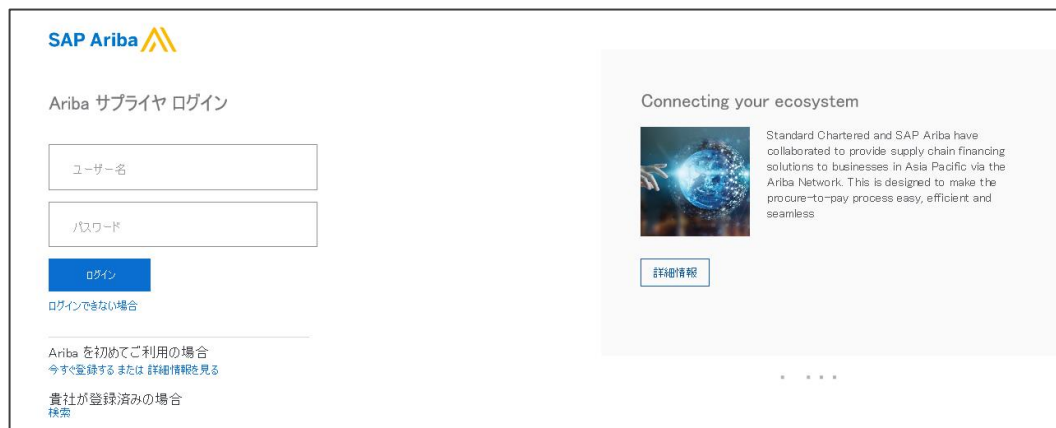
SAP Ariba

Ariba サプライヤ ログイン

ユーザー名

パスワード

ログイン

ログインできない場合

Ariba を初めてご利用の場合
今すぐ登録する または 詳細情報を見る

貴社が登録済みの場合
検索

Connecting your ecosystem

Standard Chartered and SAP Ariba have collaborated to provide supply chain financing solutions to businesses in Asia Pacific via the Ariba Network. This is designed to make the procure-to-pay process easy, efficient and seamless

詳細情報